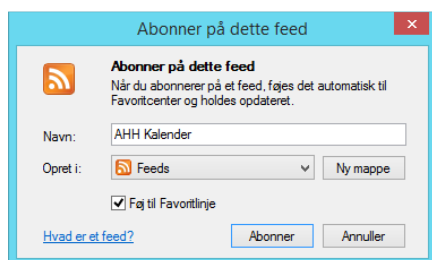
Abonner på dette feed

Abonner på dette feed
Når du abonnerer på et feed, føjes det automatisk til Favoritcenter og holdes opdateret.

Navn: AHH Kalender

Opret i: Feeds Ny mappe

Føj til Favoritlinje

Hvad er et feed? Abonner Annuller